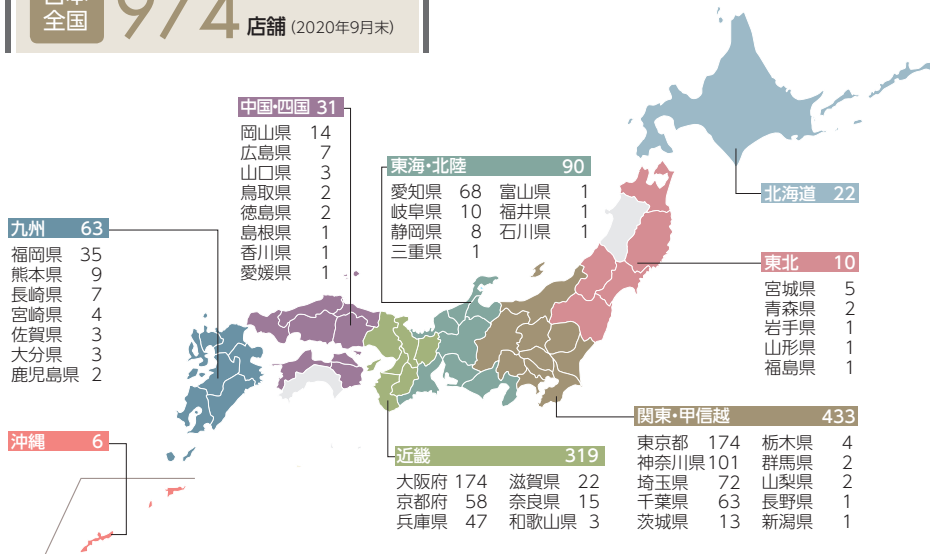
日本全国 974 店舗 (2020年9月末)

中国・四国 31
岡山県 14
広島県 7
山口県 3
鳥取県 2
徳島県 2
島根県 1
香川県 1
愛媛県 1

東海・北陸 90
愛知県 68
岐阜県 10
静岡県 8
三重県 1
富山県 1
福井県 1
石川県 1

北海道 22

九州 63
福岡県 35
熊本県 9
長崎県 7
宮崎県 4
佐賀県 3
大分県 3
鹿児島県 2

東北 10
宮城県 5
青森県 2
岩手県 1
山形県 1
福島県 1

沖縄 6

関東・甲信越 433
東京都 174
神奈川県 101
埼玉県 72
千葉県 63
茨城県 13
栃木県 4
群馬県 2
山梨県 2
長野県 1
新潟県 1

近畿 319
大阪府 174
京都府 58
兵庫県 47
滋賀県 22
奈良県 15
和歌山県 3